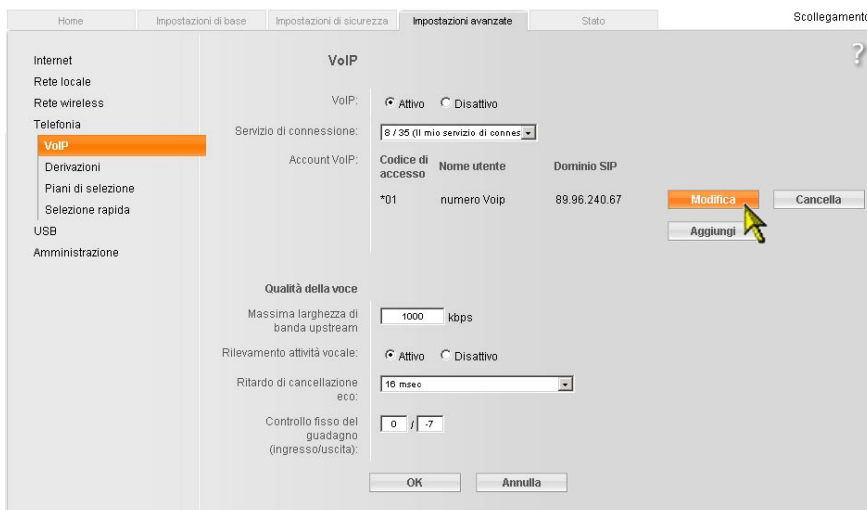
Home | Impostazioni di base | Impostazioni di sicurezza | Impostazioni avanzate | Stato | Scollegamento

?

Internet
Rete locale
Rete wireless
Telefonia
VoIP
Derivazioni
Piani di selezione
Selezione rapida
USB
Amministrazione

VoIP

VoIP: Attivo Disattivo

Servizio di connessione: 8 / 35 (Il mio servizio di connes

Account VoIP:

| Codice di accesso | Nome utente | Dominio SIP |
|---|---|---|
| *01 | numero Voip | 89.96.240.67 |

Modifica | Cancella

Aggiungi

Qualità della voce

Massima larghezza di banda upstream 1000 kbps

Rilevamento attività vocale: Attivo Disattivo

Ritardo di cancellazione eco: 16 msec

Controllo fisso del guadagno (ingresso/uscita): 0 / -7

OK | Annulla